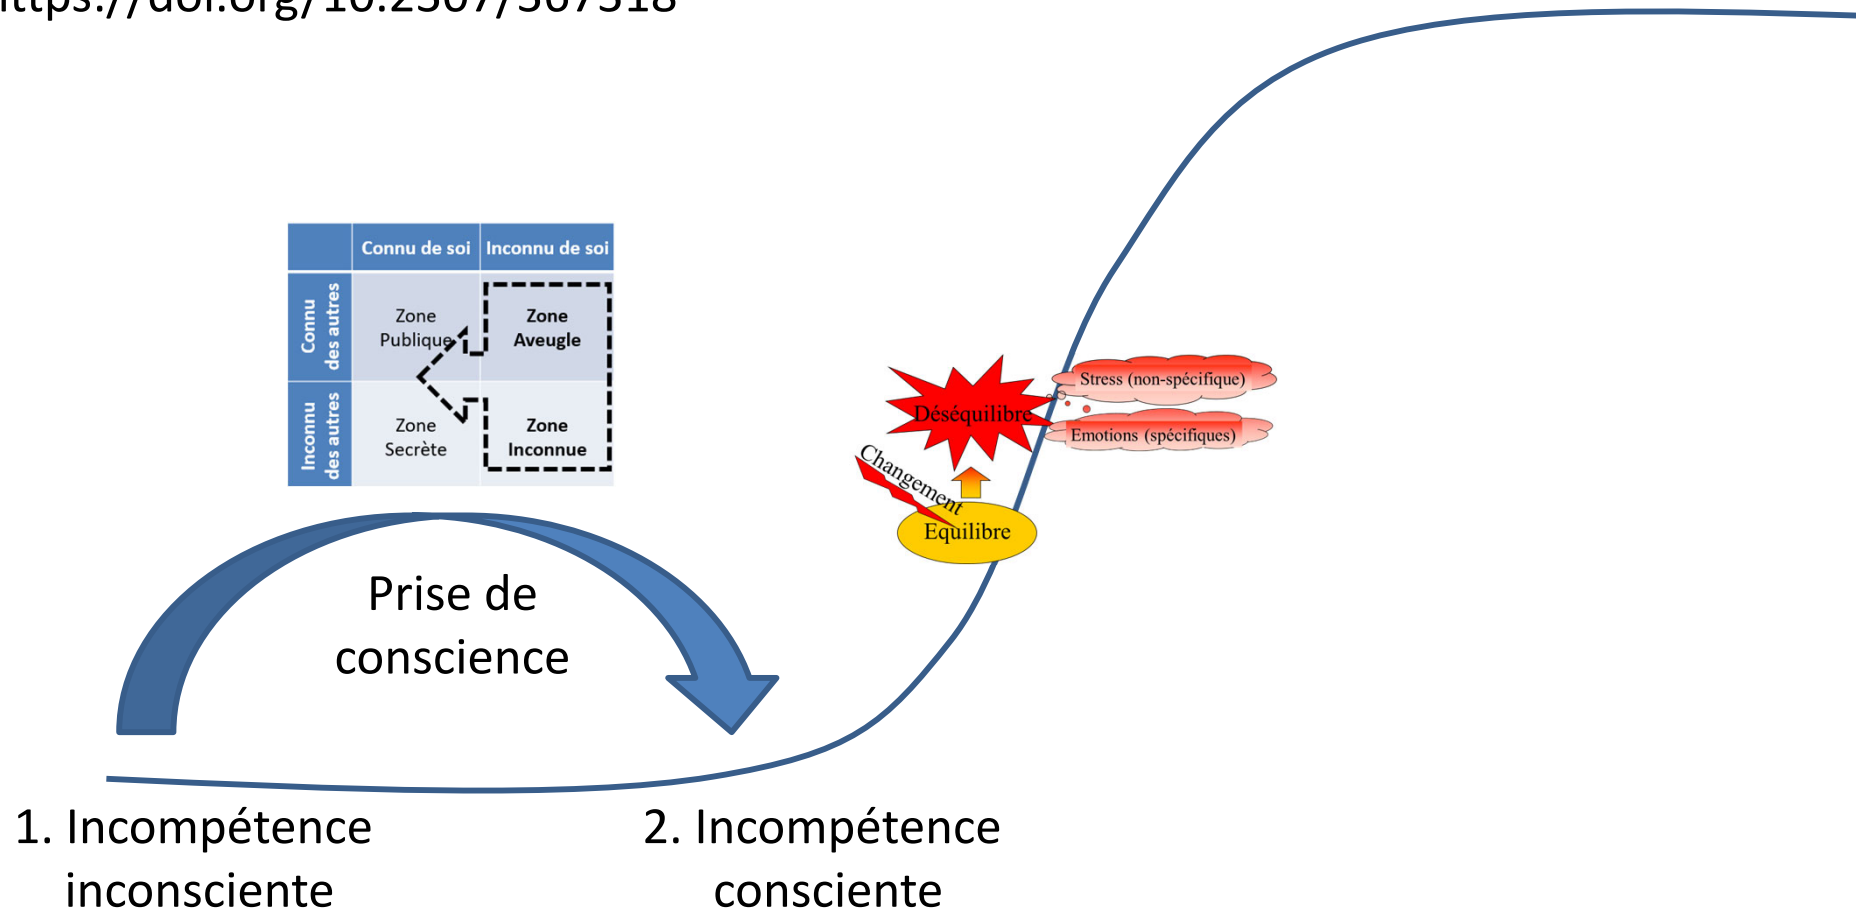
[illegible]ttps://doi.org/10.2307/367518

|  | Connu de soi | Inconnu de soi |
|---|---|---|
| Connu des autres | Zone Publique | Zone Aveugle |
| Inconnu des autres | Zone Secrète | Zone Inconnue |

Prise de conscience

Déséquilibre

Stress (non-spécifique)

Emotions (spécifiques)

Changement

Equilibre

1. Incompétence inconsciente

2. Incompétence consciente